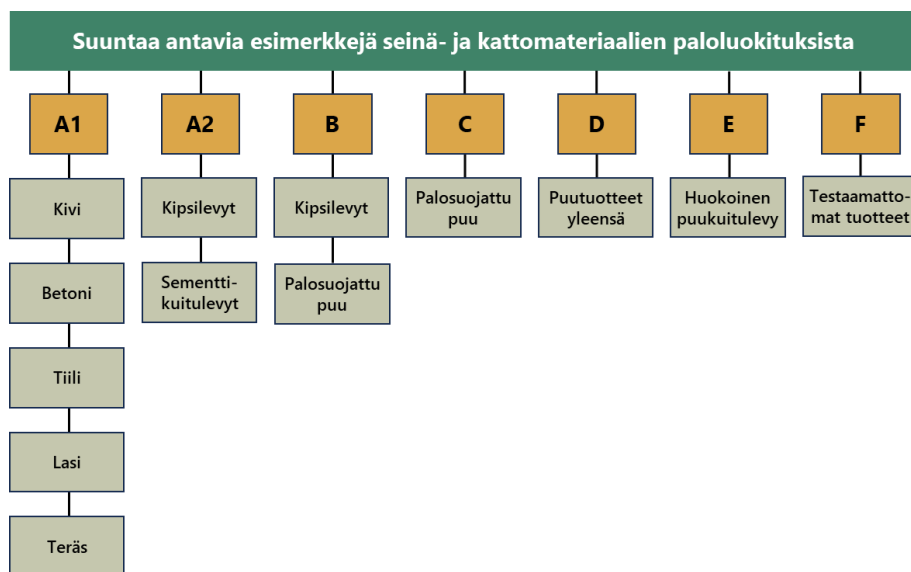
Suuntaa antavia esimerkkejä seinä- ja kattomateriaalien paloluokituksista

A1

Kivi

Betoni

Tiili

Lasi

Teräs

A2

Kipsilevyt

Sementtikuitulevyt

B

Kipsilevyt

Palosuojattu puu

C

Palosuojattu puu

D

Puutuotteet yleensä

E

Huokoinen puukuitulevy

F

Testaamattomat tuotteet